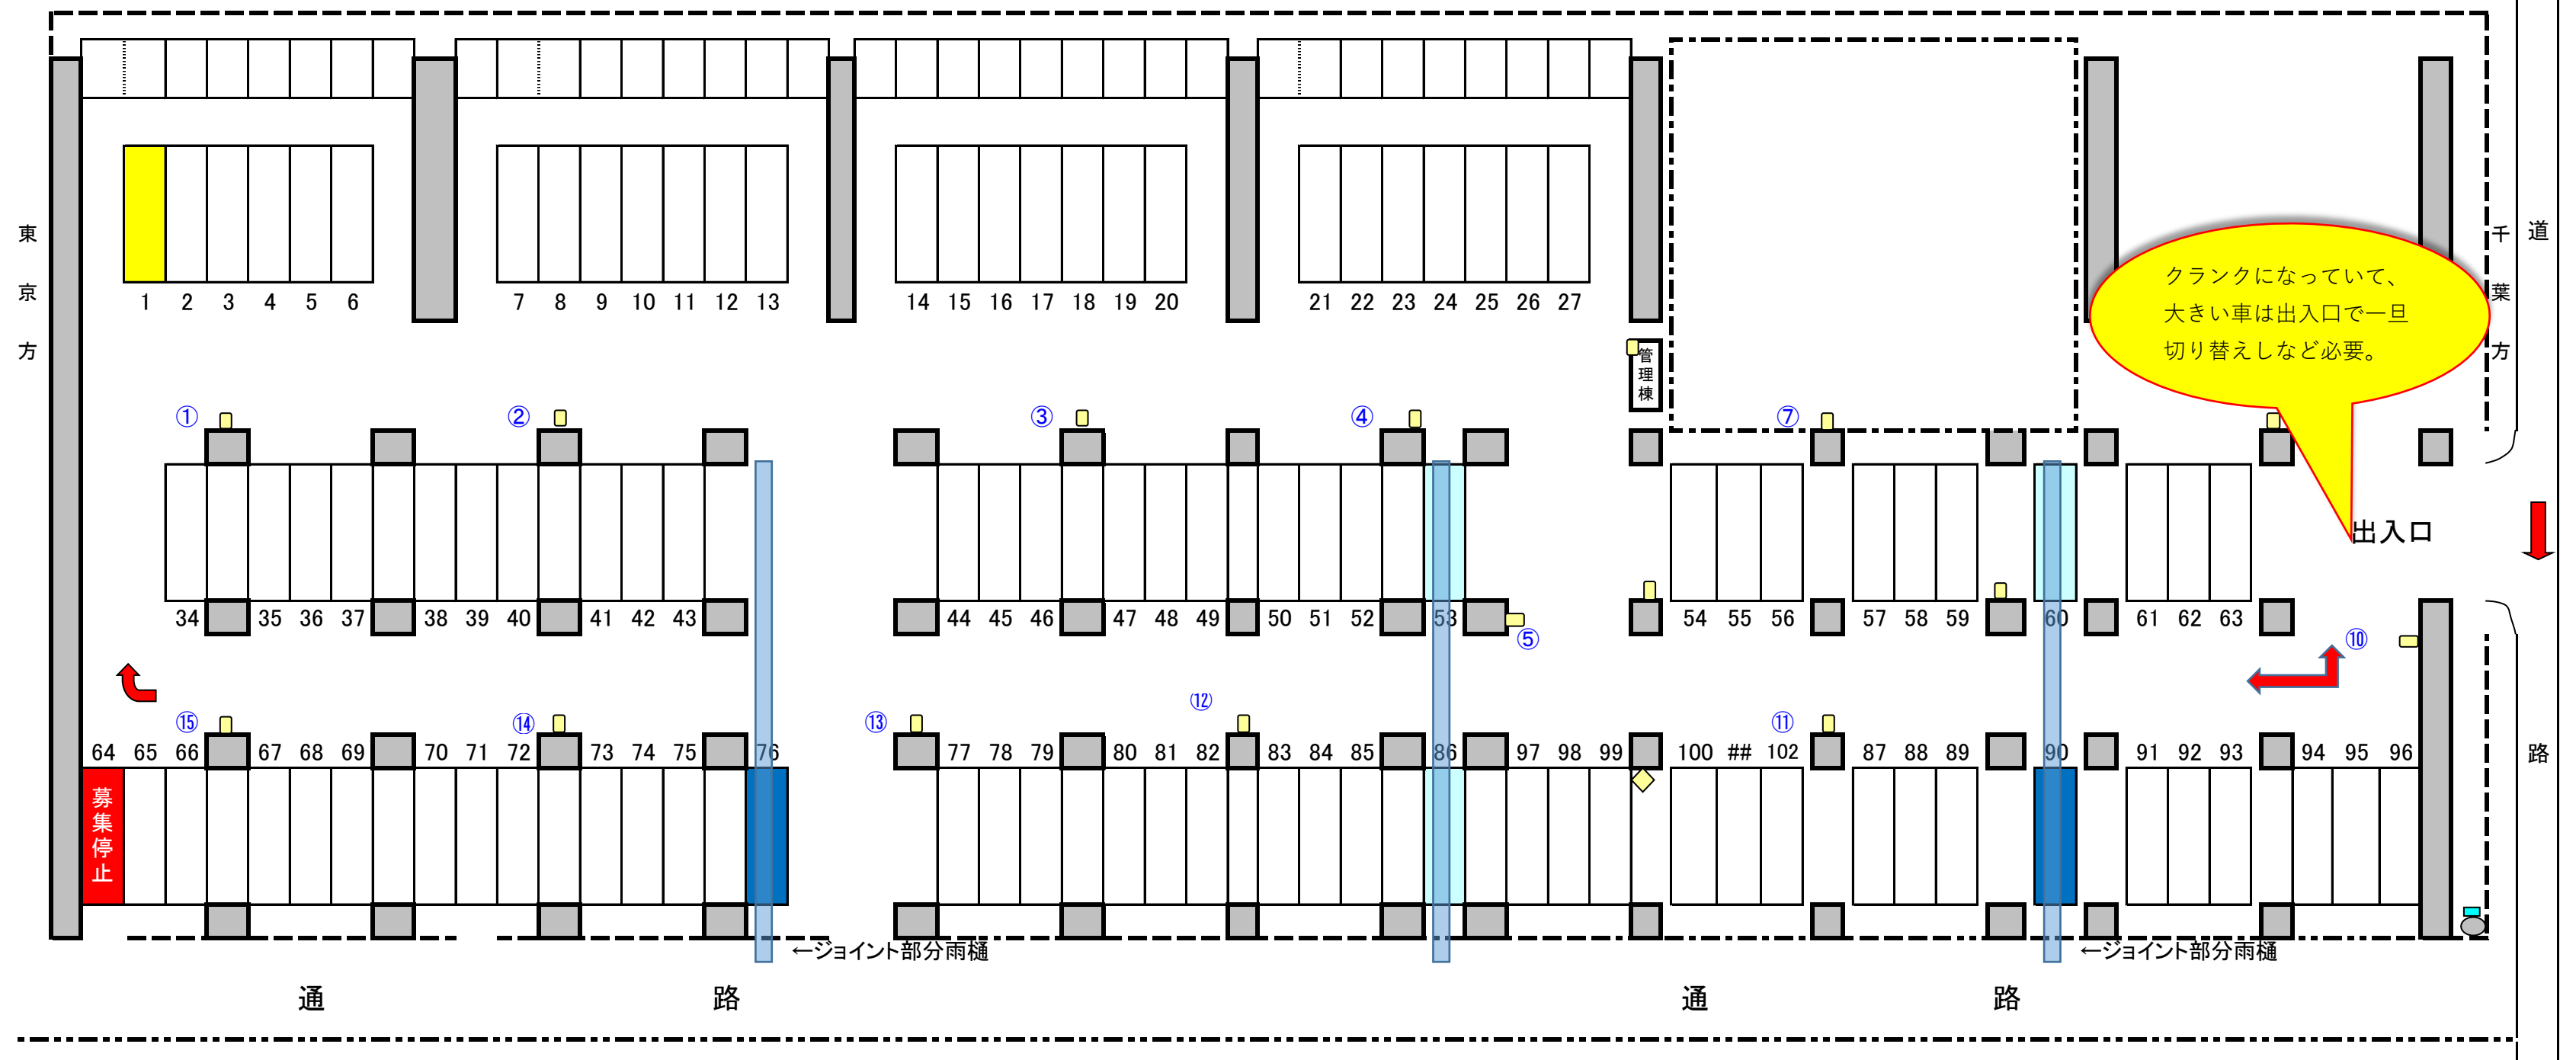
東
京
方

1 2 3 4 5 6
7 8 9 10 11 12 13
14 15 16 17 18 19 20
21 22 23 24 25 26 27

管
理
棟

クランクになっていて、
大きい車は出入口で一旦
切り替えしなど必要。

千
葉
方

道

①
②
③
④
⑦

34 35 36 37 38 39 40 41 42 43
44 45 46 47 48 49 50 51 52 53
⑤
54 55 56 57 58 59 60 61 62 63

出入口

⑩
⑫
⑮
⑭
⑬
⑪

64 65 66 67 68 69 70 71 72 73 74 75 76
77 78 79 80 81 82 83 84 85 86 97 98 99 100 ## 102 87 88 89 90 91 92 93 94 95 96

募
集
停
止

←ジョイント部分雨樋
←ジョイント部分雨樋

路

通 路
通 路